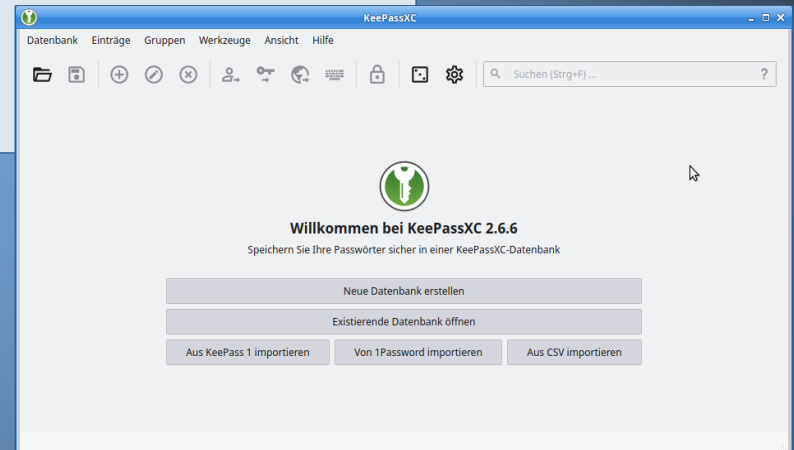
KeePassXC

Datenbank Einträge Gruppen Werkzeuge Ansicht Hilfe

Suchen (Strg+F) ...

?

Willkommen bei KeePassXC 2.6.6

Speichern Sie Ihre Passwörter sicher in einer KeePassXC-Datenbank

Neue Datenbank erstellen

Existierende Datenbank öffnen

Aus KeePass 1 importieren

Von 1Password importieren

Aus CSV importieren